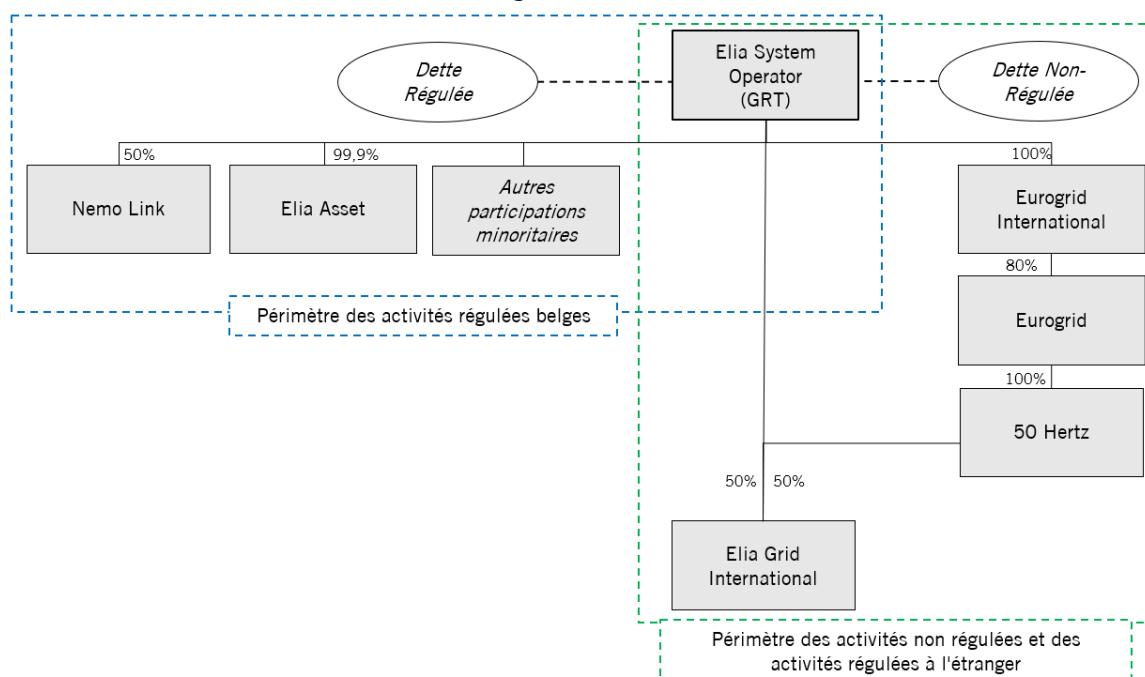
Dette Régulée

Elia System Operator (GRT)

Dette Non-Régulée

50%

99,9%

100%

Nemo Link

Elia Asset

Autres participations minoritaires

Eurogrid International

80%

Eurogrid

100%

50 Hertz

Périmètre des activités régulées belges

50%

50%

Elia Grid International

Périmètre des activités non régulées et des activités régulées à l'étranger